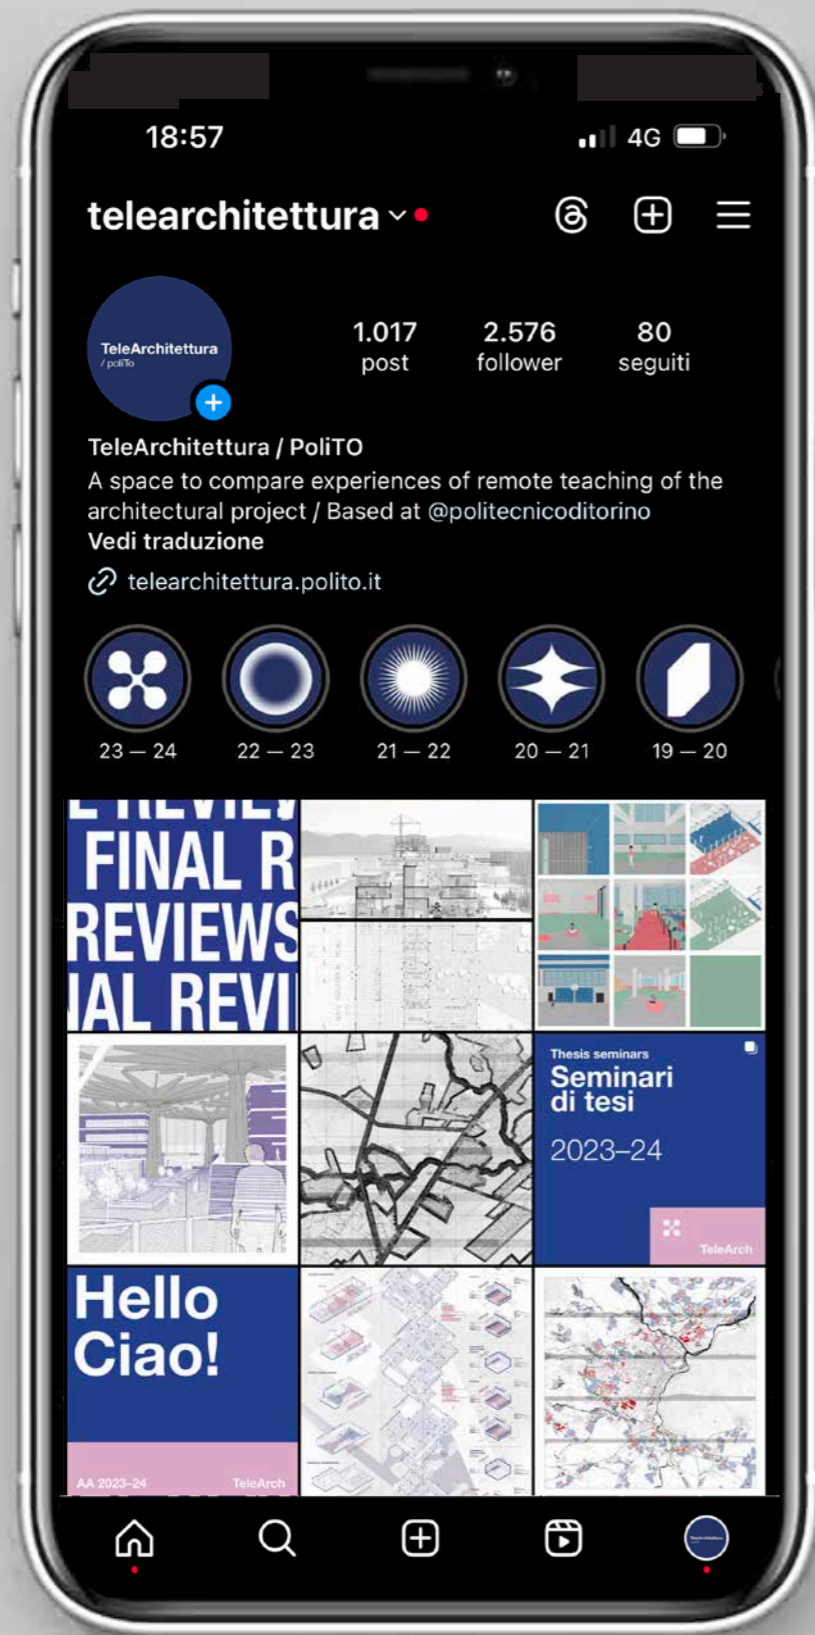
18:57

4G

telearchitettura

TeleArchitettura / poliTo

1.017 post

2.576 follower

80 seguiti

TeleArchitettura / PoliTO

A space to compare experiences of remote teaching of the architectural project / Based at @politecnicoditorino

Vedi traduzione

telearchitettura.polito.it

23 — 24

22 — 23

21 — 22

20 — 21

19 — 20

FINAL R
REVIEWS
IAL REVI

Thesis seminars
Seminari di tesi
2023–24
TeleArch

Hello
Ciao!
AA 2023–24
TeleArch